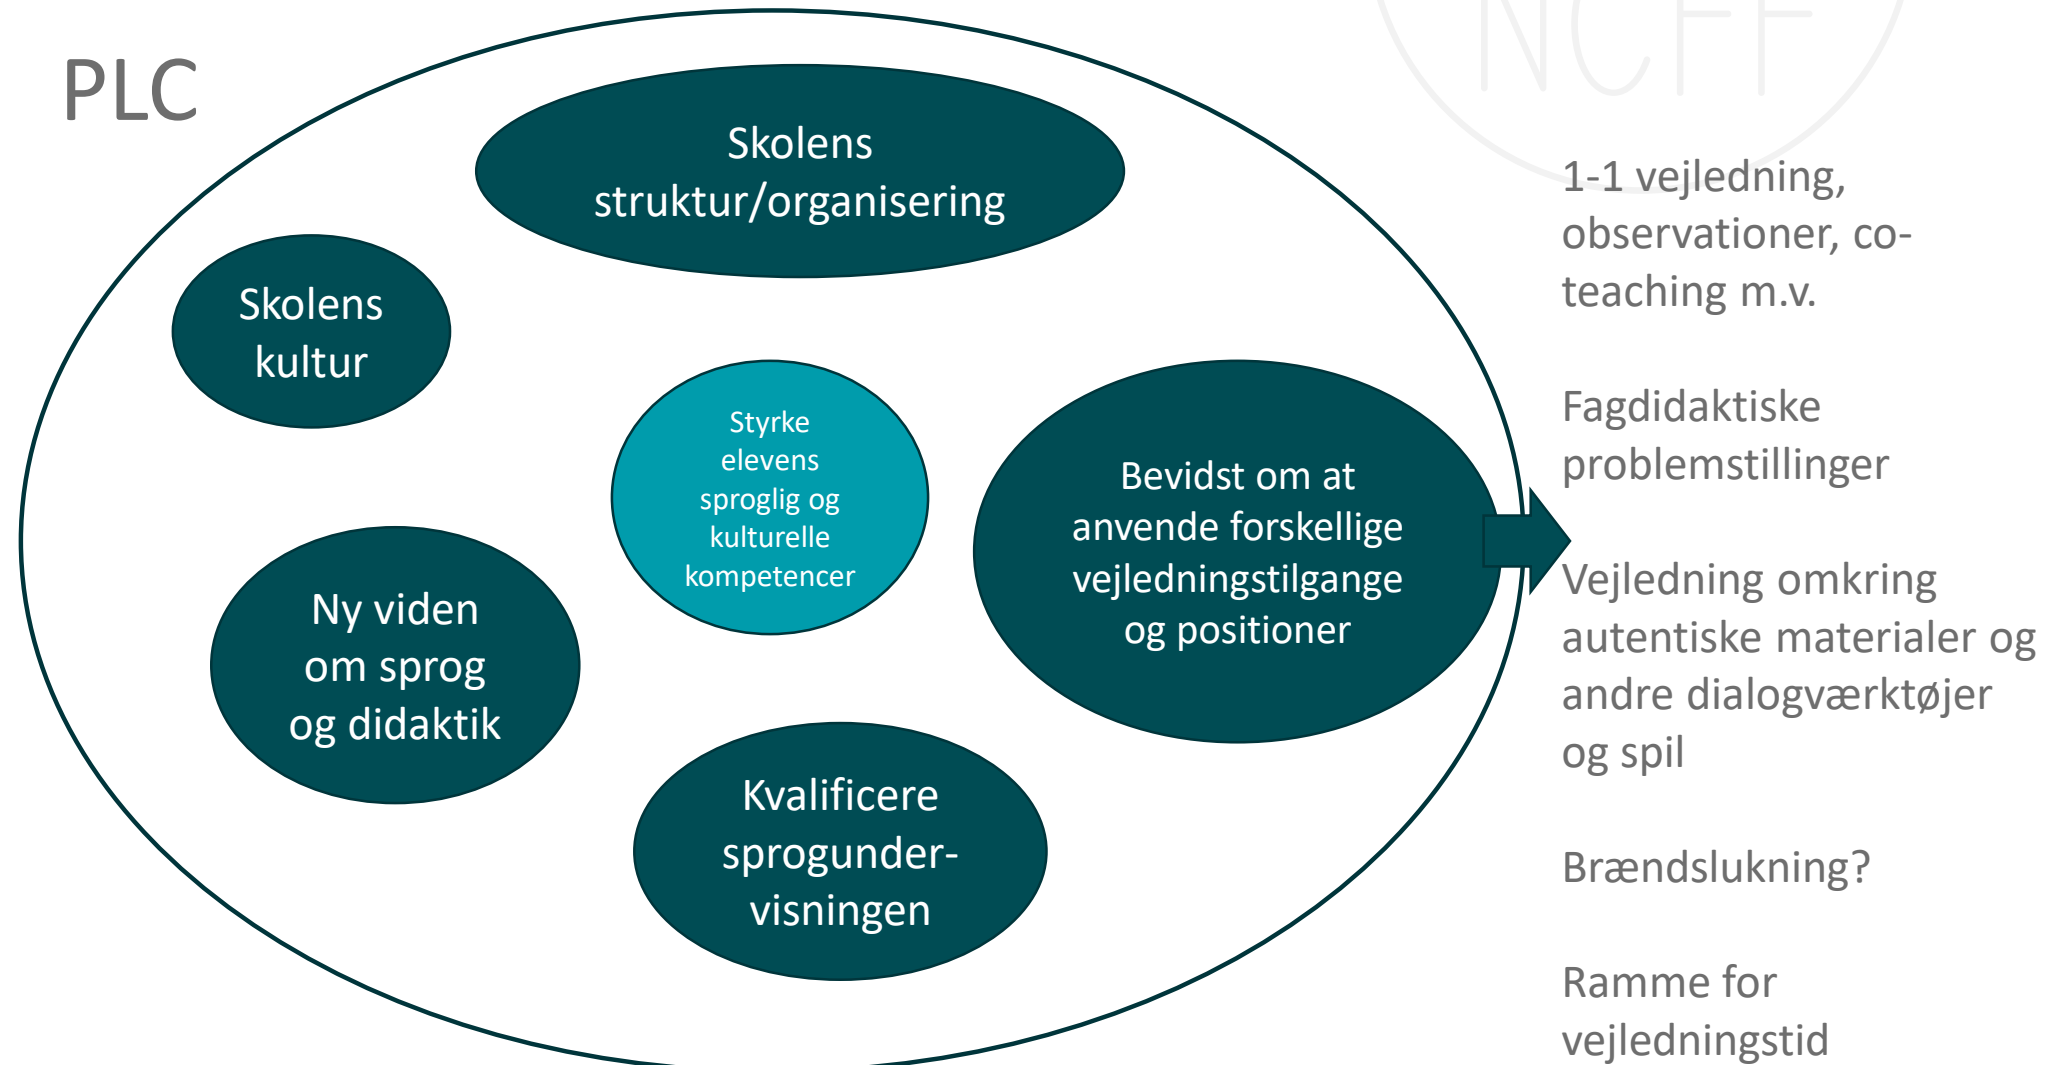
PLC

NCFF

Skolens struktur/organisering

Skolens kultur

Styrke elevens sproglig og kulturelle kompetencer

Bevidst om at anvende forskellige vejledningstilgange og positioner

Ny viden om sprog og didaktik

Kvalificere sprogundervisningen

1-1 vejledning, observationer, co-teaching m.v.

Fagdidaktiske problemstillinger

Vejledning omkring autentiske materialer og andre dialogværktøjer og spil

Brændslukning?

Ramme for vejledningstid